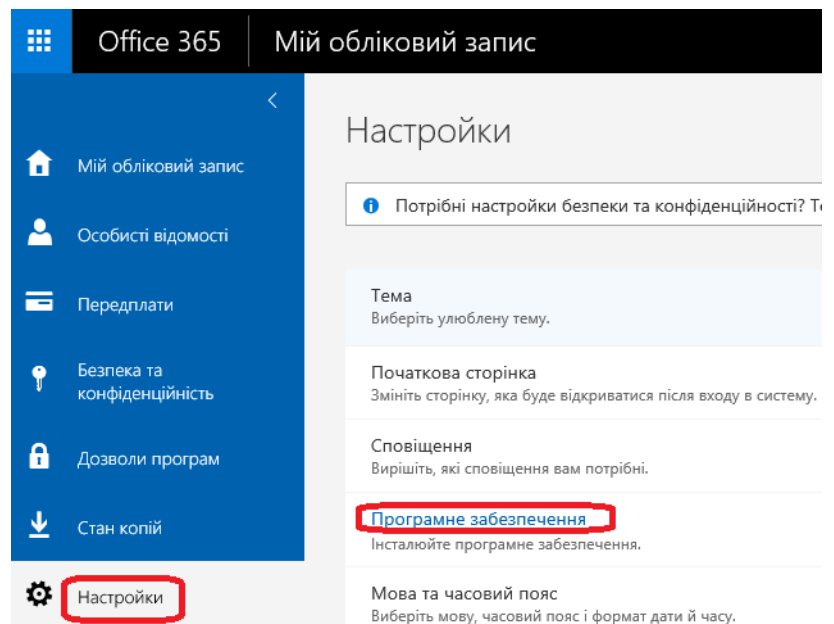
Office 365 | Мій обліковий запис

Мій обліковий запис
Особисті відомості
Передплати
Безпека та конфіденційність
Дозволи програм
Стан копій
Настройки

Настройки

Потрібні настройки безпеки та конфіденційності? Т

Тема
Виберіть улюблену тему.

Початкова сторінка
Змініть сторінку, яка буде відкриватися після входу в систему.

Сповіщення
Вирішіть, які сповіщення вам потрібні.

Програмне забезпечення
Інсталюйте програмне забезпечення.

Мова та часовий пояс
Виберіть мову, часовий пояс і формат дати й часу.